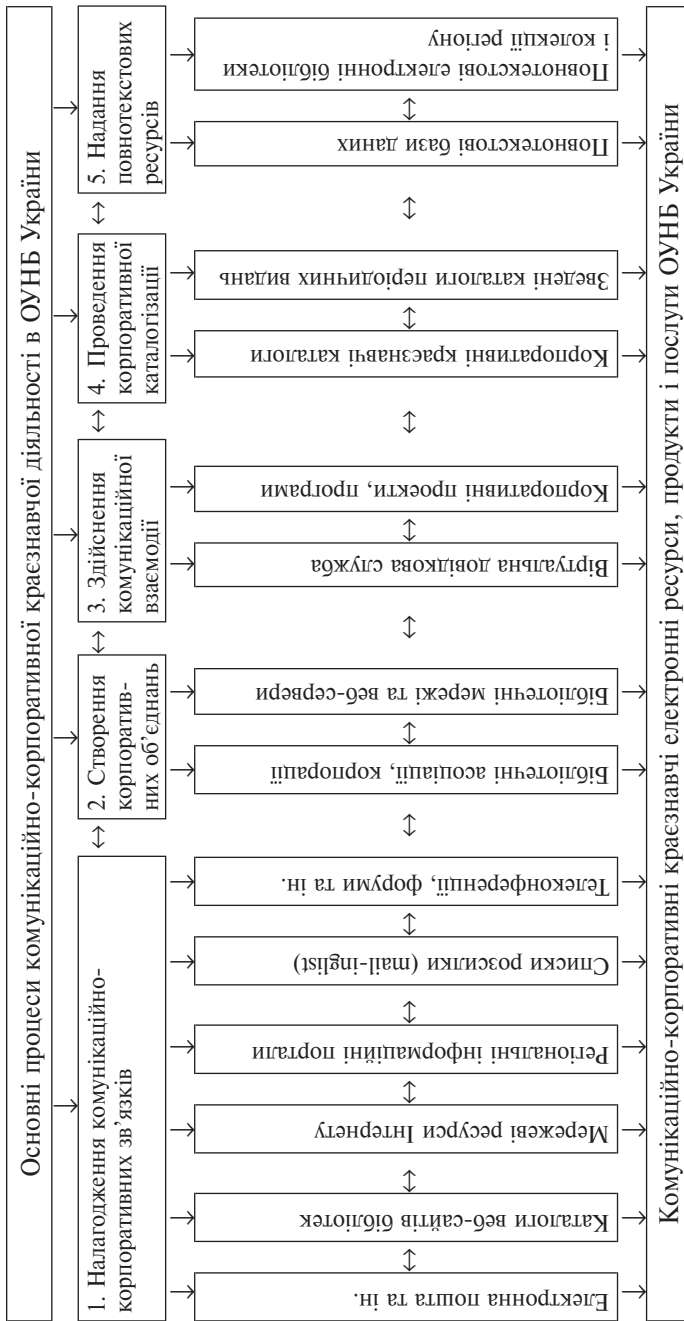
Основні процеси комунікаційно-корпоративної краєзнавчої діяльності в ОУНБ України

1. Налагодження комунікаційно-корпоративних зв'язків

2. Створення корпоративних об'єднань

3. Здійснення комунікаційної взаємодії

4. Проведення корпоративної каталогізації

5. Надання повнотекстових ресурсів

Електронна пошта та ін.

Каталоги веб-сайтів бібліотек

Мережеві ресурси Інтернету

Регіональні інформаційні портали

Списки розсилки (mail-ingist)

Телеконференції, форуми та ін.

Бібліотечні асоціації, корпорації

Бібліотечні мережі та веб-сервери

Віртуальна довідкова служба

Корпоративні проекти, програми

Корпоративні краєзнавчі каталоги

Зведені каталоги періодичних видань

Повнотекстові бази даних

Повнотекстові електронні бібліотеки і колекції регіону

Комунікаційно-корпоративні краєзнавчі електронні ресурси, продукти і послуги ОУНБ України